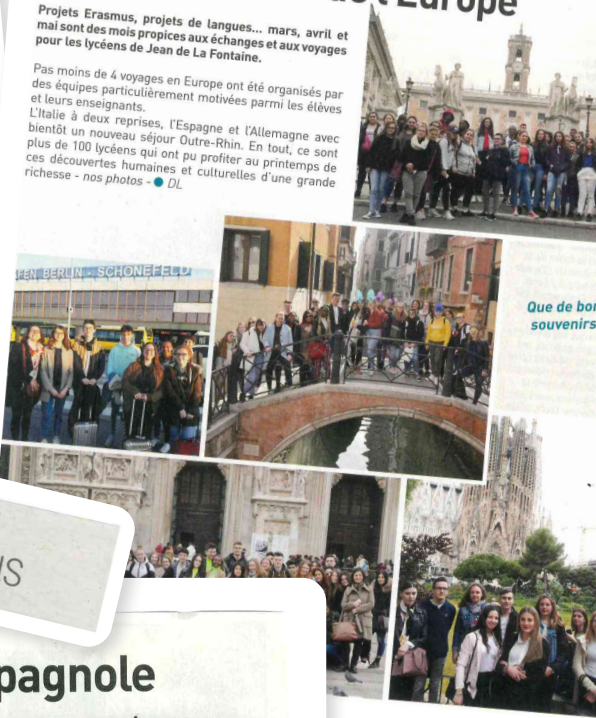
et Europe

Projets Erasmus, projets de langues... mars, avril et mai sont des mois propices aux échanges et aux voyages pour les lycéens de Jean de La Fontaine.

Pas moins de 4 voyages en Europe ont été organisés par des équipes particulièrement motivées parmi les élèves et leurs enseignants.
L'Italie à deux reprises, l'Espagne et l'Allemagne avec bientôt un nouveau séjour Outre-Rhin. En tout, ce sont plus de 100 lycéens qui ont pu profiter au printemps de ces découvertes humaines et culturelles d'une grande richesse - nos photos - ● DL

FEN BERLIN - SCHÖNEFELD

Que de bon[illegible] souvenirs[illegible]

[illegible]S

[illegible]pagnole